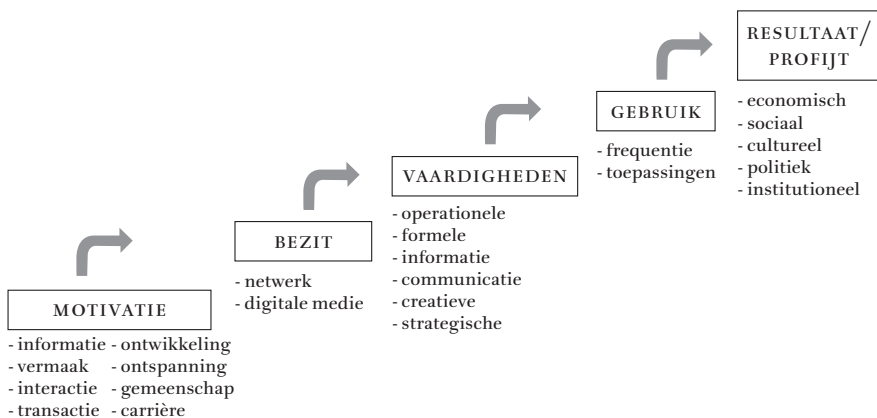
RESULTAAT/ PROFIJT

- economisch
- sociaal
- cultureel
- politiek
- institutioneel

GEBRUIK

- frequentie
- toepassingen

VAARDIGHEDEN

- operationele
- formele
- informatie
- communicatie
- creatieve
- strategische

BEZIT

- netwerk
- digitale medie

MOTIVATIE

- informatie - ontwikkeling
- vermaak - ontspanning
- interactie - gemeenschap
- transactie - carrière